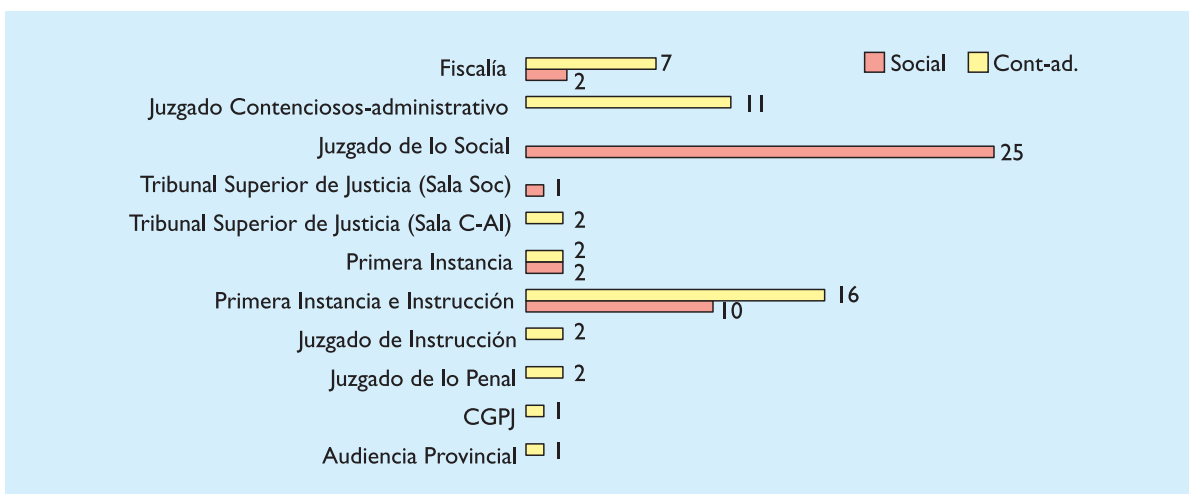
Social
Cont-ad.

Fiscalía 7 2
Juzgado Contenciosos-administrativo 11
Juzgado de lo Social 25
Tribunal Superior de Justicia (Sala Soc) 1
Tribunal Superior de Justicia (Sala C-AI) 2
Primera Instancia 2 2
Primera Instancia e Instrucción 16 10
Juzgado de Instrucción 2
Juzgado de lo Penal 2
CGPJ 1
Audiencia Provincial 1